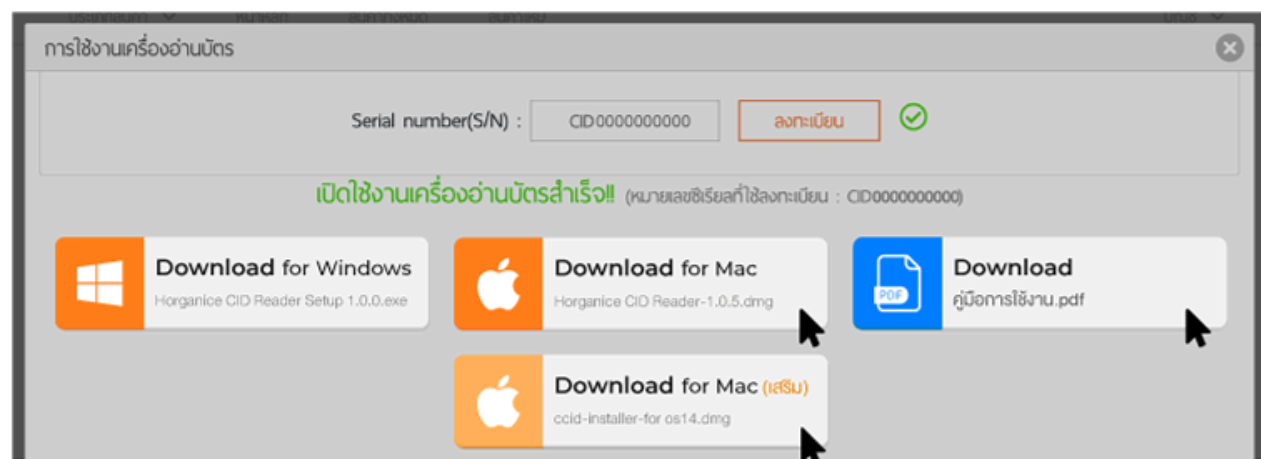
การใช้งานเครื่องอ่านบัตร

Serial number(S/N) : CID0000000000 ลงทะเบียน

เปิดใช้งานเครื่องอ่านบัตรสำเร็จ!! (หมายเลขซีเรียลที่ใช้ลงทะเบียน : CID0000000000)

Download for Windows
Horganice CID Reader Setup 1.0.0.exe

Download for Mac
Horganice CID Reader-1.0.5.dmg

Download
คู่มือการใช้งาน.pdf

Download for Mac (เสริม)
ccid-installer-for os14.dmg